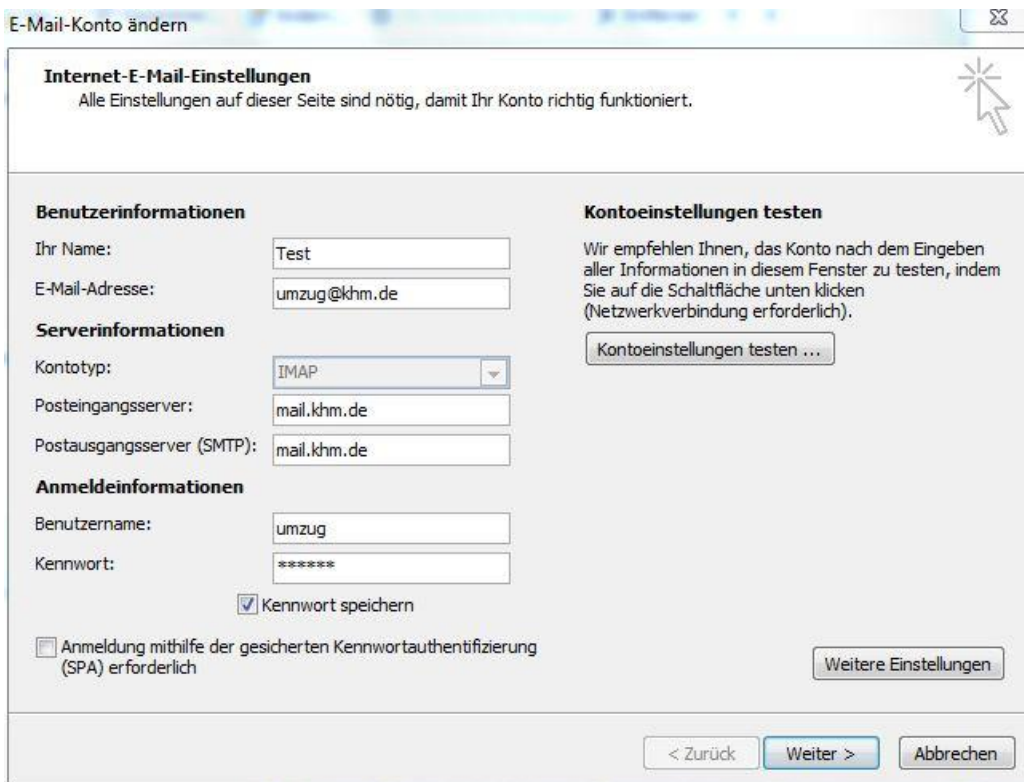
E-Mail-Konto ändern

Internet-E-Mail-Einstellungen
Alle Einstellungen auf dieser Seite sind nötig, damit Ihr Konto richtig funktioniert.

Benutzerinformationen

Ihr Name: Test

E-Mail-Adresse: umzug@khm.de

Serverinformationen

Kontotyp: IMAP

Posteingangsserver: mail.khm.de

Postausgangsserver (SMTP): mail.khm.de

Anmeldeinformationen

Benutzername: umzug

Kennwort: ******

Kennwort speichern

Anmeldung mithilfe der gesicherten Kennwortauthentifizierung (SPA) erforderlich

Kontoeinstellungen testen

Wir empfehlen Ihnen, das Konto nach dem Eingeben aller Informationen in diesem Fenster zu testen, indem Sie auf die Schaltfläche unten klicken (Netzwerkverbindung erforderlich).

Kontoeinstellungen testen ...

Weitere Einstellungen

< Zurück

Weiter >

Abbrechen